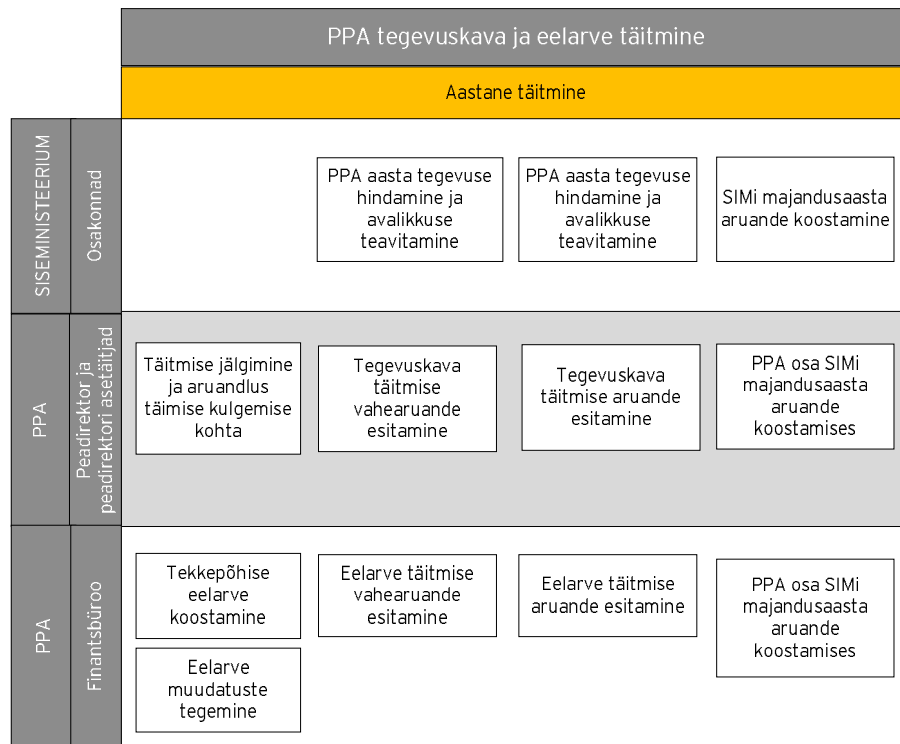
PPA tegevuskava ja eelarve täitmine

Aastane täitmine

SISEMINISTEERIUM

Osakonnad

PPA aasta tegevuse hindamine ja avalikkuse teavitamine

PPA aasta tegevuse hindamine ja avalikkuse teavitamine

SIMi majandusaasta aruande koostamine

PPA

Peadirektor ja peadirektori asetäitjad

Täitmise jälgimine ja aruandlus täimise kulgemise kohta

Tegevuskava täitmise vahearuande esitamine

Tegevuskava täitmise aruande esitamine

PPA osa SIMi majandusaasta aruande koostamises

PPA

Finantsbüroo

Tekkepõhise eelarve koostamine

Eelarve muudatuste tegemine

Eelarve täitmise vahearuande esitamine

Eelarve täitmise aruande esitamine

PPA osa SIMi majandusaasta aruande koostamises